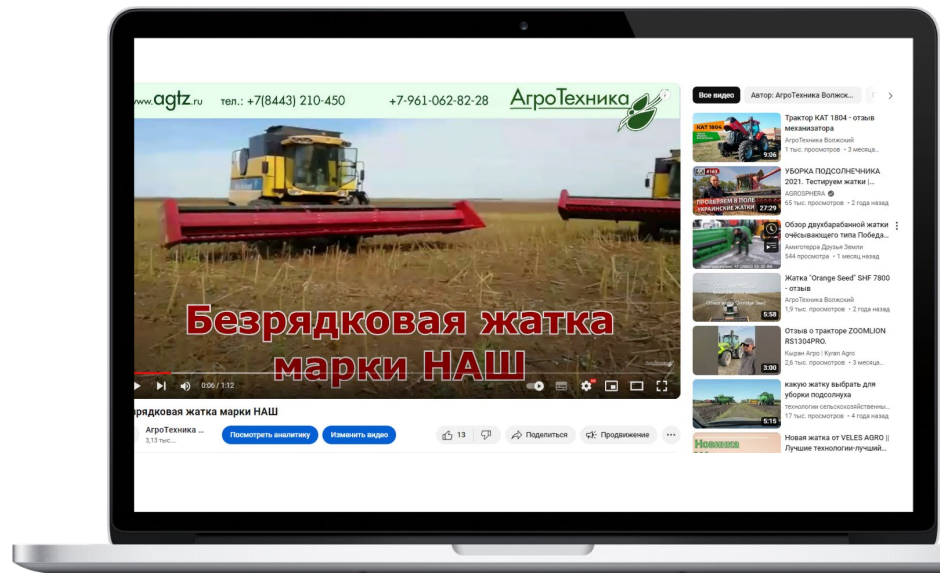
www.agtz.ru тел.: +7(8443) 210-450 +7-961-062-82-28 АгроТехника

Безрядковая жатка марки НАШ

0:06 / 1:12

зрядковая жатка марки НАШ

АгроТехника ...
3,13 тыс.

Посмотреть аналитику

Изменить видео

13

Поделиться

Продвижение

Все видео

Автор: АгроТехника Волжск...

Трактор КАТ 1804 - отзыв механизатора
АгроТехника Волжский
1 тыс. просмотров • 3 месяца...
9:06

УБОРКА ПОДСОЛНЕЧНИКА 2021. Тестируем жатки |...
AGROSPHERA
65 тыс. просмотров • 2 года назад
ПРОВЕРЯЕМ В ПОЛЕ УКРАИНСКИЕ ЖАТКИ
27:29

Обзор двухбарабанной жатки очёсывающего типа Победа...
Амиготерра Друзья Земли
544 просмотра • 1 месяц назад

Жатка "Orange Seed" SHF 7800 - отзыв
АгроТехника Волжский
1,9 тыс. просмотров • 2 года назад
5:58

Отзыв о тракторе ZOOMLION RS1304PRO.
Кырвн Агро | Kyran Agro
2,6 тыс. просмотров • 3 месяца...
3:00

какую жатку выбрать для уборки подсолнуха
технологии сельскохозяйственны...
17 тыс. просмотров • 4 года назад
5:15

Новая жатка от VELES AGRO || Лучшие технологии-лучший...
Новинка